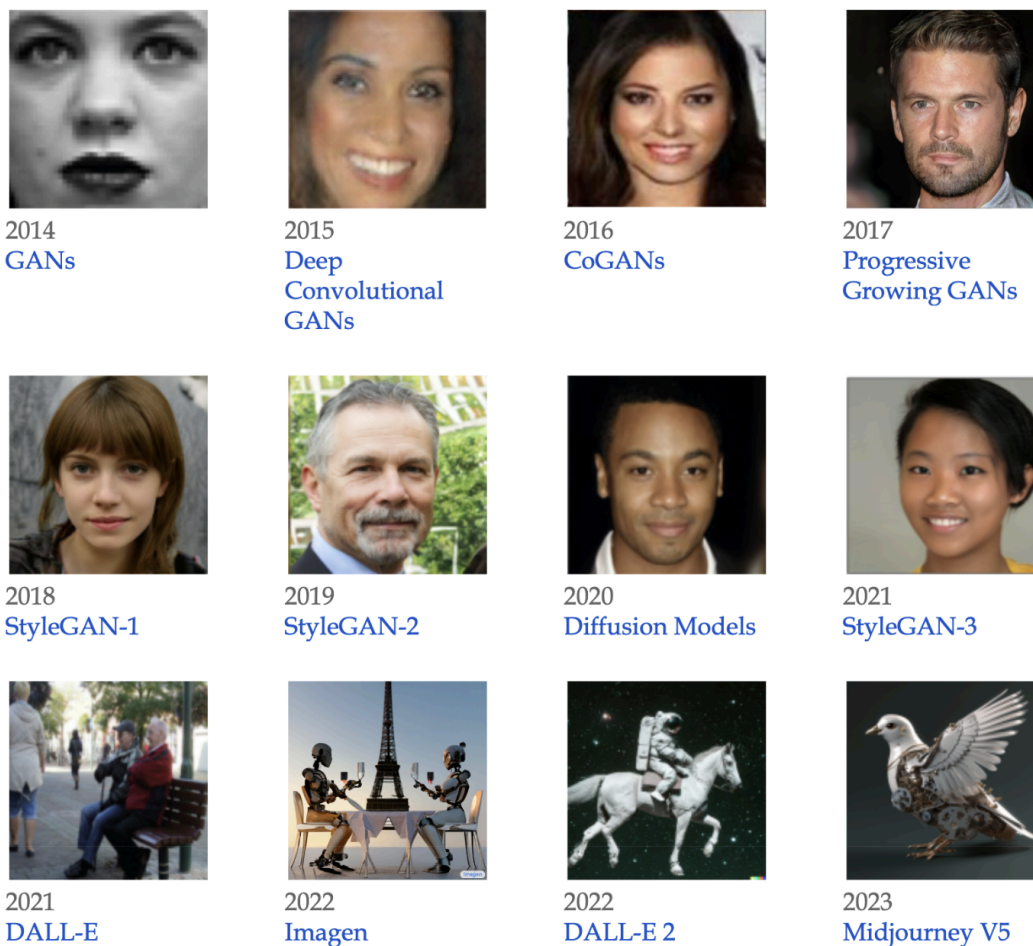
2014
GANs

2015
Deep Convolutional GANs

2016
CoGANs

2017
Progressive Growing GANs

2018
StyleGAN-1

2019
StyleGAN-2

2020
Diffusion Models

2021
StyleGAN-3

2021
DALL-E

2022
Imagen

2022
DALL-E 2

2023
Midjourney V5